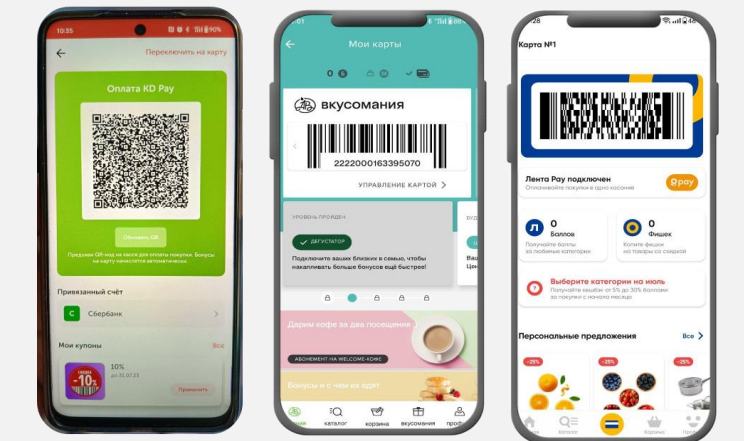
10:35

Переключить на карту

Оплата KD Pay

Обновить QR

Предъяви QR-код на кассе для оплаты покупки. Бонусы на карту начислятся автоматически.

Привязанный счёт

Сбербанк

Мои купоны

Все

10%

-10%

Применить

:01

Мои карты

0

вкусомания

2222000163395070

УПРАВЛЕНИЕ КАРТОЙ

УРОВЕНЬ ПРОЙДЕН

ДЕГУСТАТОР

Подключите ваших близких в семью, чтобы накапливать больше бонусов ещё быстрее!

Дарим кофе за два посещения

АБОНЕМЕНТ НА WELCOME-КОФЕ

Бонусы и с чем их едят

главная

каталог

корзина

вкусомания

профиль

28

Карта №1

Лента Pay подключен

Оплачивайте покупки в одно касание

Pay

Л

0

Баллов

Получайте баллы за любимые категории

0

Фишек

Копите фишки на товары со скидкой

Выберите категории на июль

Получайте кешбэк от 5% до 30% баллами за покупки с начала месяца

Персональные предложения

Все

-25%

-25%

-25%

Главная

Каталог

Корзина